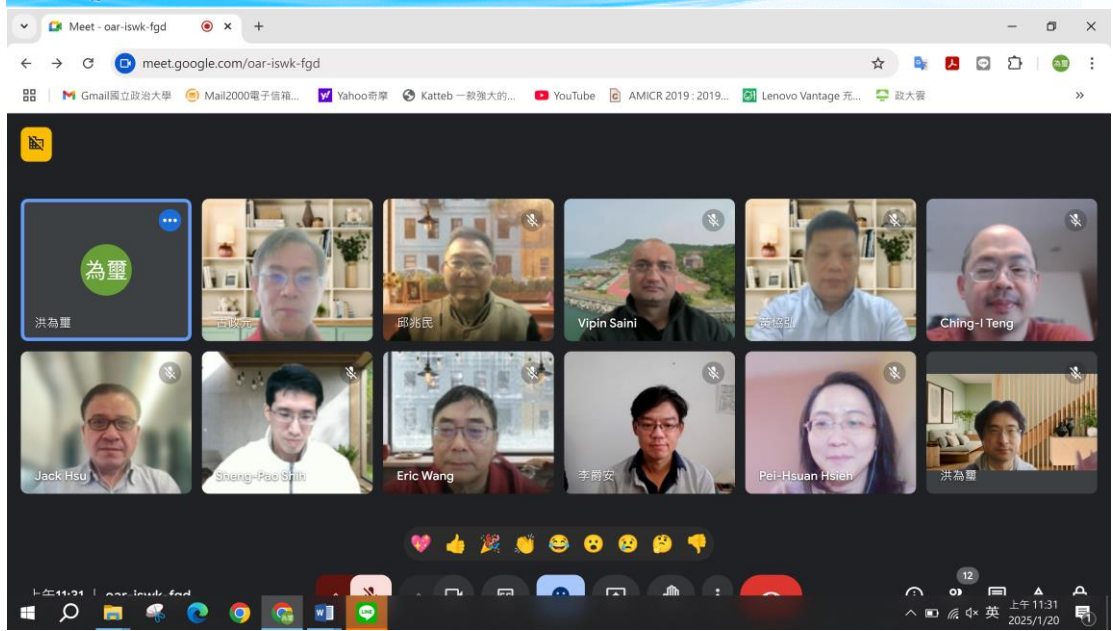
Meet - oar-iswk-fgd

meet.google.com/oar-iswk-fgd

Gmail國立政治大學 Mail2000電子信箱... Yahoo奇摩 Katteb 一款強大的... YouTube AMICR 2019 : 2019... Lenovo Vantage 充... 政大雲

為璽

洪為璽

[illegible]

邱兆民

Vipin Saini

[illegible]

Ching-I Teng

Jack Hsu

Sheng-Pao Shih

Eric Wang

李爵安

Pei-Hsuan Hsieh

洪為璽

上午11:31 | oar-iswk-fgd

12

上午 11:31
2025/1/20

英

1